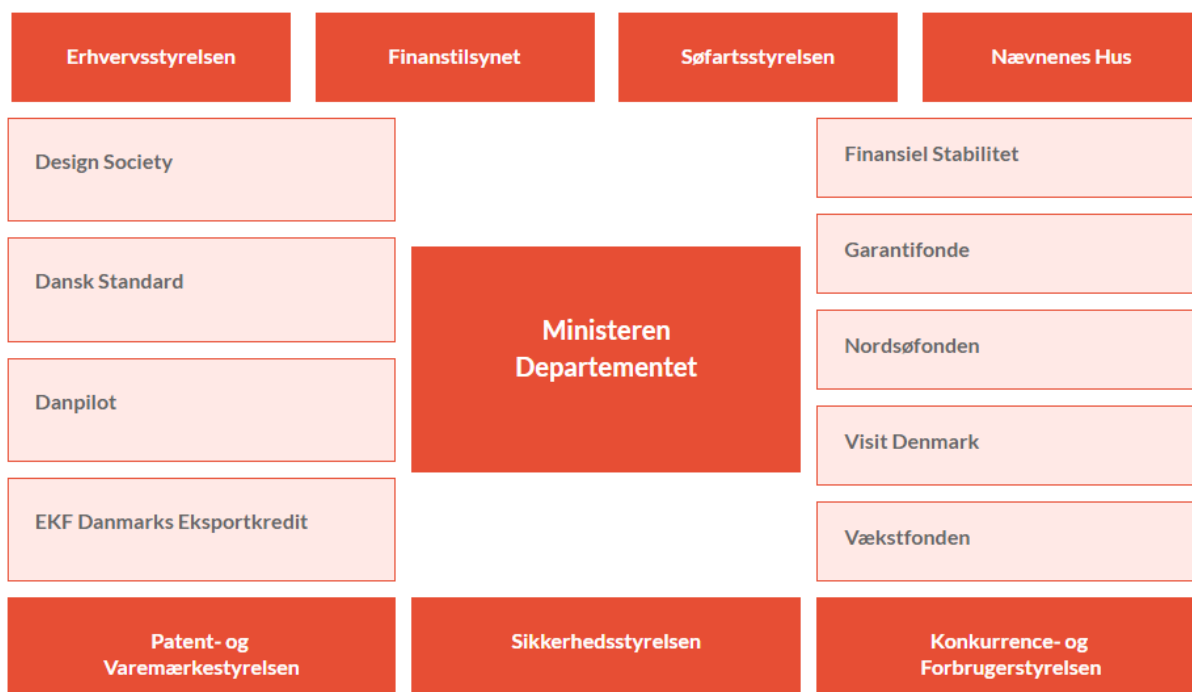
Erhvervsstyrelsen

Finanstilsynet

Søfartsstyrelsen

Nævnenes Hus

Design Society

Dansk Standard

Danpilot

EKF Danmarks Eksportkredit

Ministeren
Departementet

Finansiel Stabilitet

Garantifonde

Nordsøfonden

Visit Denmark

Vækstfonden

Patent- og
Varemærkestyrelsen

Sikkerhedsstyrelsen

Konkurrence- og
Forbrugerstyrelsen